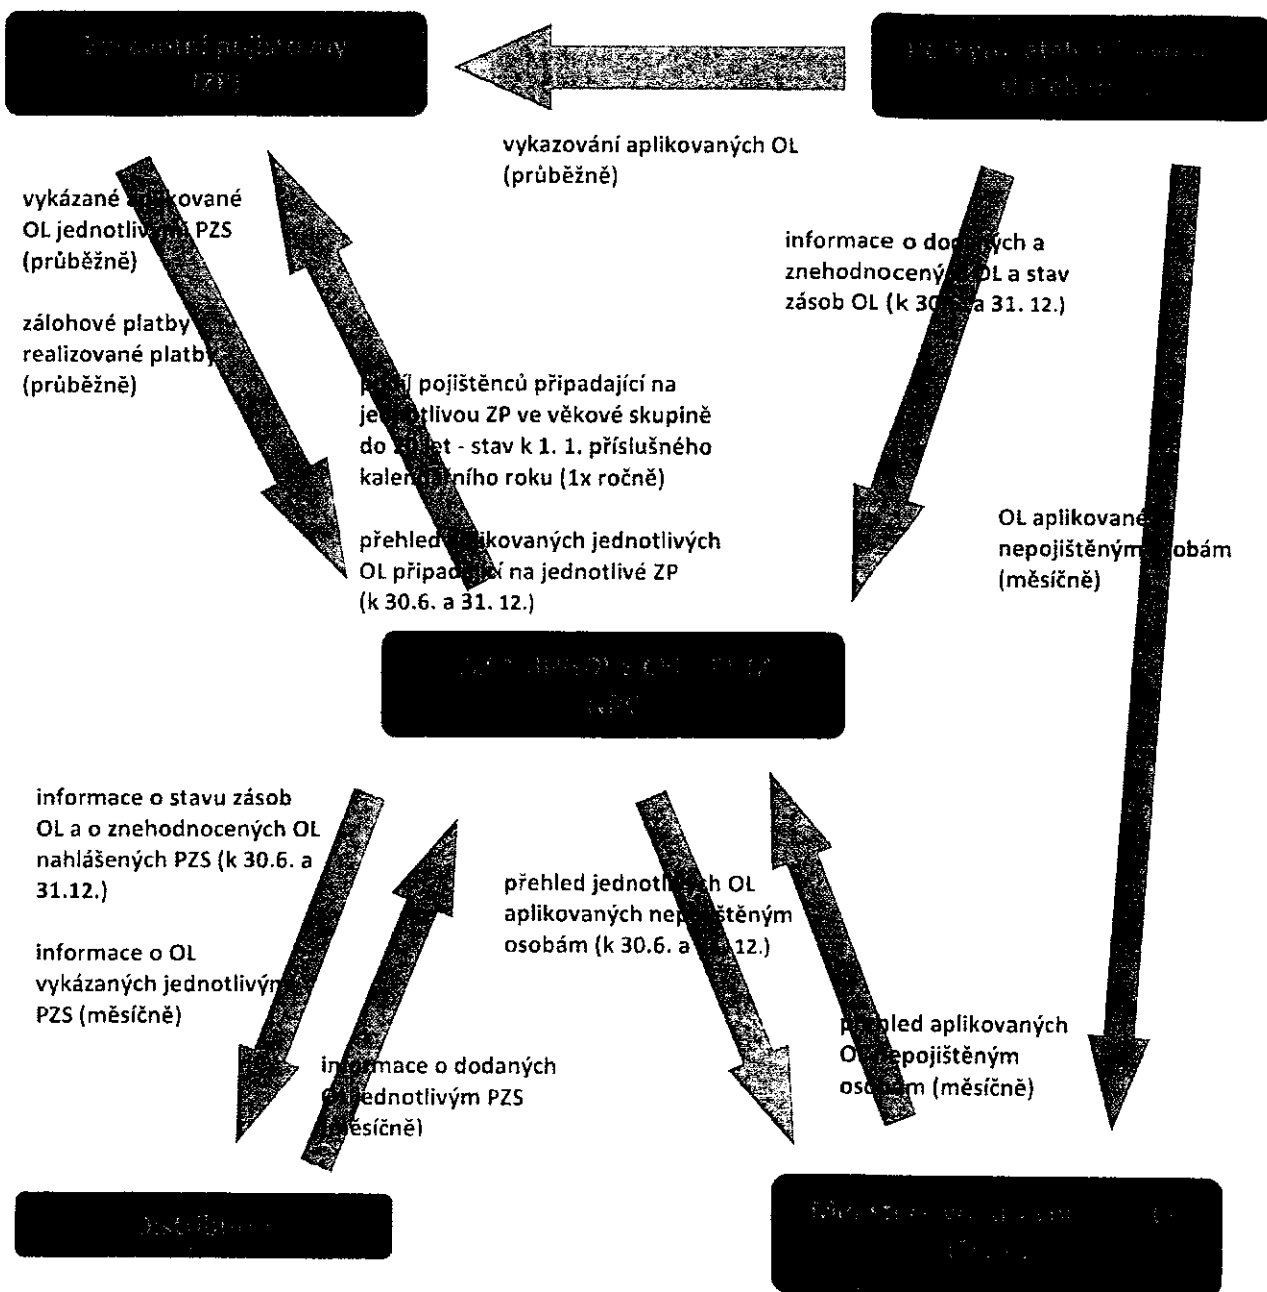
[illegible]
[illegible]

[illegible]

vykazování aplikovaných OL (průběžně)

vykázané a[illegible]kované OL jednotliv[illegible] PZS (průběžně)

zálohové platby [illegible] realizované platby (průběžně)

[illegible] pojištěnců připadající na je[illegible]tlivou ZP ve věkové skupině do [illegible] let - stav k 1. 1. příslušného kalen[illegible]ního roku (1x ročně)

přehled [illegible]ikovaných jednotlivých OL připad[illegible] na jednotlivé ZP (k 30.6. a 31. 12.)

informace o do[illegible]ých a znehodnocený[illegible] OL a stav zásob OL (k 30.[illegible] a 31. 12.)

OL aplikované nepojištěným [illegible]obám (měsíčně)

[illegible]

informace o stavu zásob OL a o znehodnocených OL nahlášených PZS (k 30.6. a 31.12.)

informace o OL vykázaných jednotlivým PZS (měsíčně)

přehled jednotli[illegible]ch OL aplikovaných nep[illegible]štěným osobám (k 30.6. a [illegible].12.)

informace o dodaných O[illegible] jednotlivým PZS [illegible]ěsíčně)

p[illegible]hled aplikovaných OL nepojištěným os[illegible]m (měsíčně)

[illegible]

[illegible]